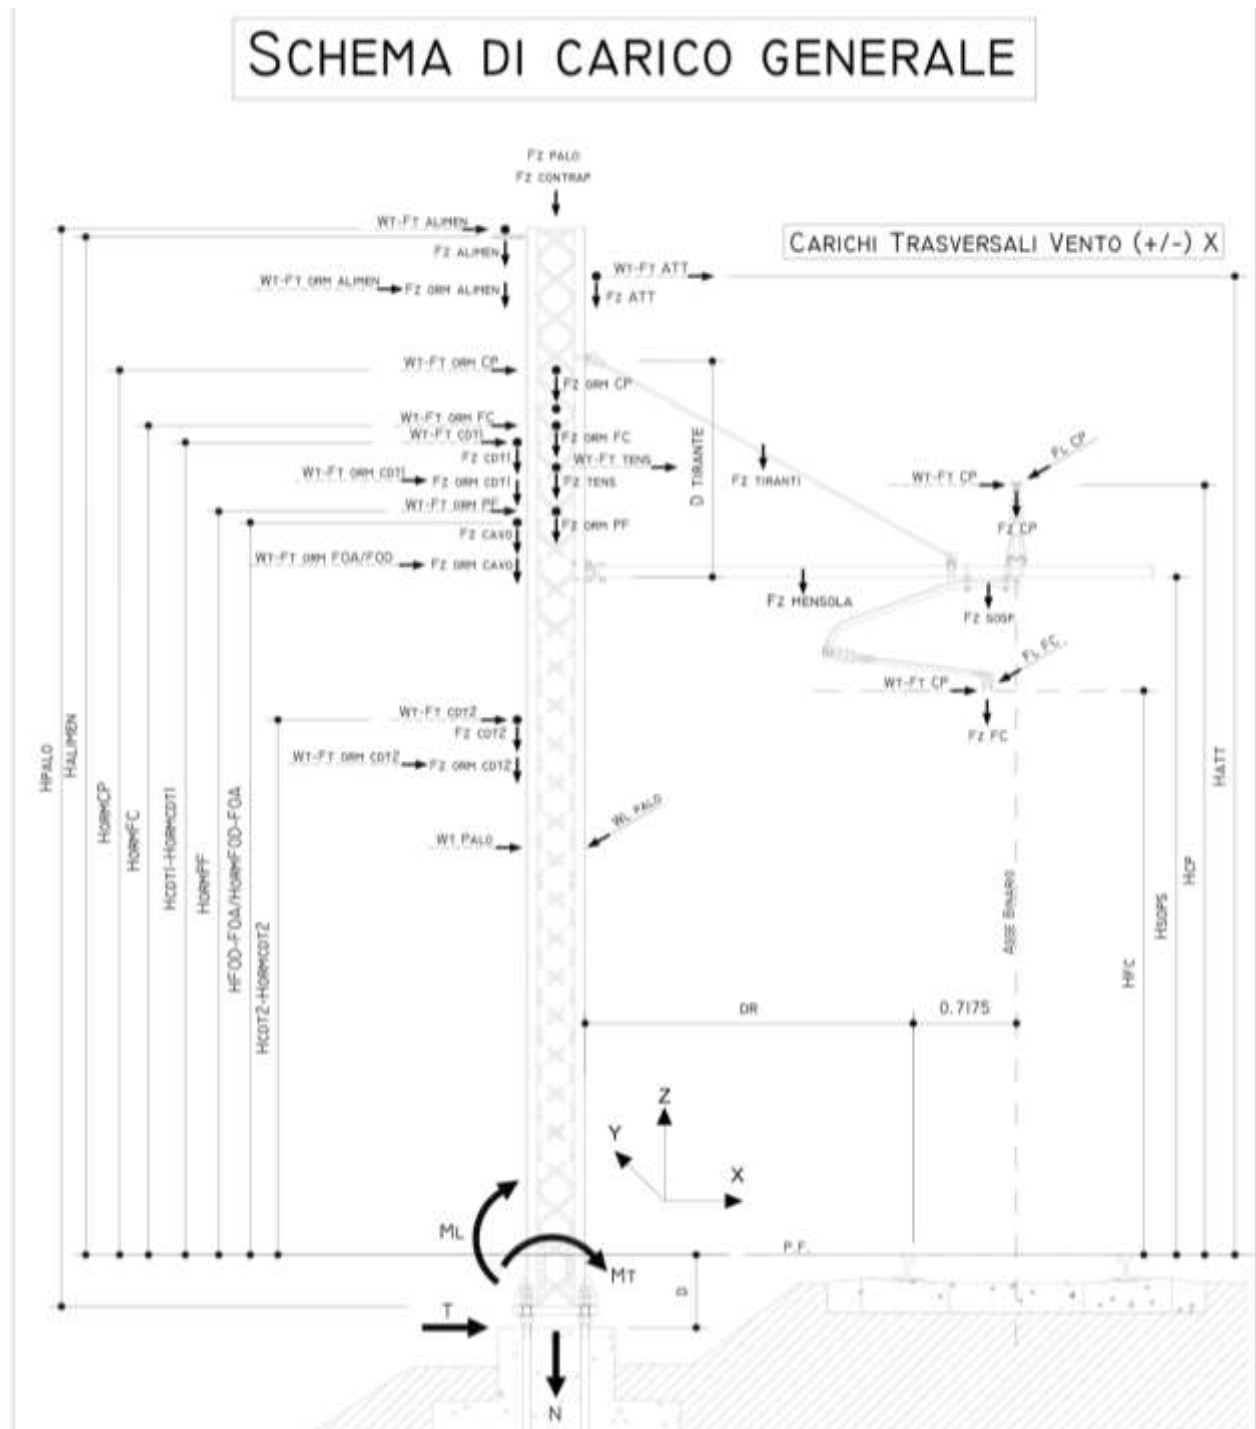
SCHEMA DI CARICO GENERALE

FZ PALO
FZ CONTRAP

CARICHI TRASVERSALI VENTO (+/-) X

WT-FT ALIMEN
FZ ALIMEN
WT-FT ORM ALIMEN
FZ ORM ALIMEN
WT-FT ATT
FZ ATT
WT-FT ORM CP
FZ ORM CP
WT-FT ORM FC
WT-FT CDT1
FZ ORM FC
FZ CDT1
WT-FT TENS
WT-FT ORM CDT1
FZ ORM CDT1
FZ TENS
D TIRANTE
FZ TIRANTI
FL CP
WT-FT CP
FZ CP
WT-FT ORM PF
FZ ORM PF
FZ CAVO
WT-FT ORM FOA/FOD
FZ ORM CAVO
FZ MENSOLA
FZ SOSP
FL FC
WT-FT CP
FZ FC
WT-FT CDT2
FZ CDT2
WT-FT ORM CDT2
FZ ORM CDT2
WL PALO
WT PALO

HPALO
HALIMEN
HORMCP
HORMFC
HCDT1-HORMCDT1
HORMPF
HFOD-FOA/HORMFOD-FOA
HCDT2-HORMCDT2
ASSE BINARIO
HFC
HSOPS
HCP
HATT

DR
0.7175

Z
Y
X
ML
MT
P.F.
D
T
N